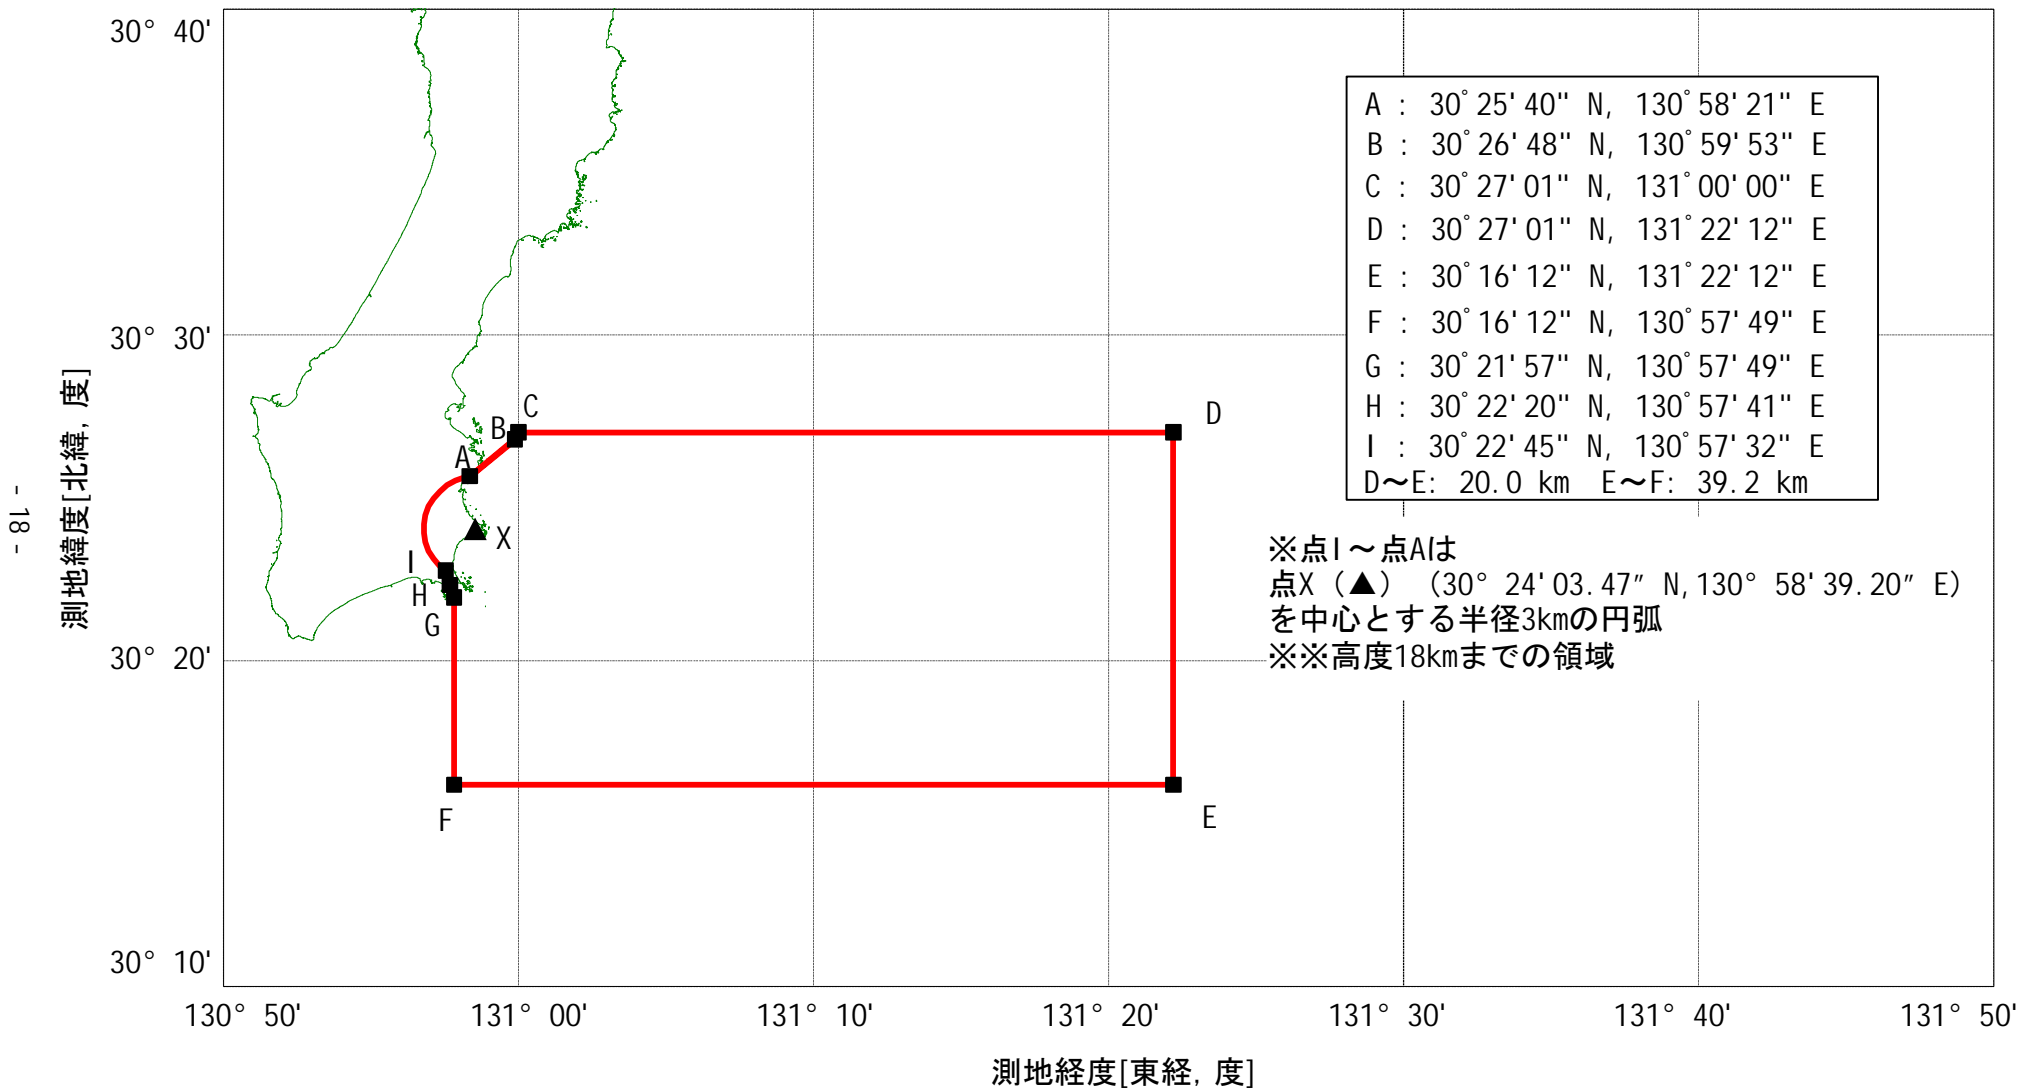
- 18 -

測地緯度[北緯, 度]

30° 40'
30° 30'
30° 20'
30° 10'

| A : 30°25'40" N, 130°58'21" E |
|---|
| B : 30°26'48" N, 130°59'53" E |
| C : 30°27'01" N, 131°00'00" E |
| D : 30°27'01" N, 131°22'12" E |
| E : 30°16'12" N, 131°22'12" E |
| F : 30°16'12" N, 130°57'49" E |
| G : 30°21'57" N, 130°57'49" E |
| H : 30°22'20" N, 130°57'41" E |
| I : 30°22'45" N, 130°57'32" E |
| D〜E: 20.0 km E〜F: 39.2 km |

C
B
D
A
X
I
H
G

※点I〜点Aは
点X（▲）（30° 24'03.47″ N, 130° 58'39.20″ E）
を中心とする半径3kmの円弧
※※高度18kmまでの領域

F
E

130° 50'
131° 00'
131° 10'
131° 20'
131° 30'
131° 40'
131° 50'

測地経度[東経, 度]